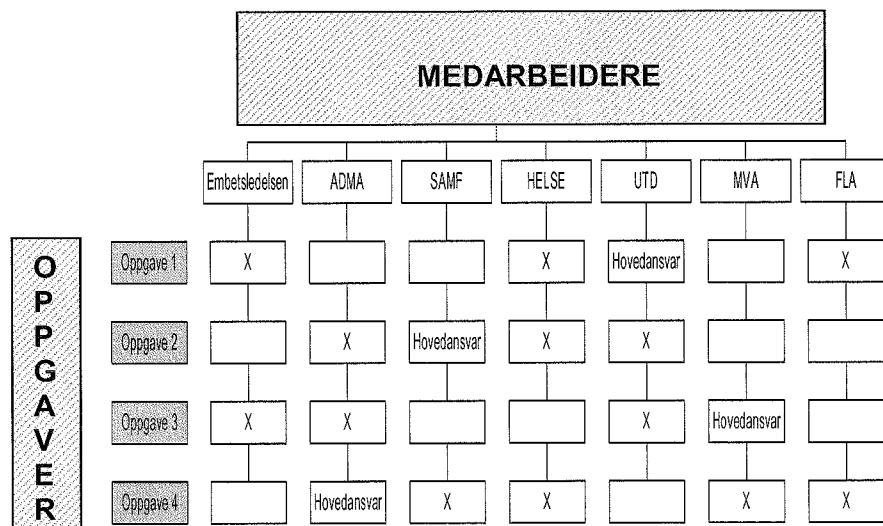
MEDARBEIDERE

|  | Embetsledelsen | ADMA | SAMF | HELSE | UTD | MVA | FLA |
|---|---|---|---|---|---|---|---|
| Oppgave 1 | X |  |  | X | Hovedansvar |  | X |
| Oppgave 2 |  | X | Hovedansvar | X | X |  |  |
| Oppgave 3 | X | X |  |  | X | Hovedansvar |  |
| Oppgave 4 |  | Hovedansvar | X | X |  | X | X |

O P P G A V E R